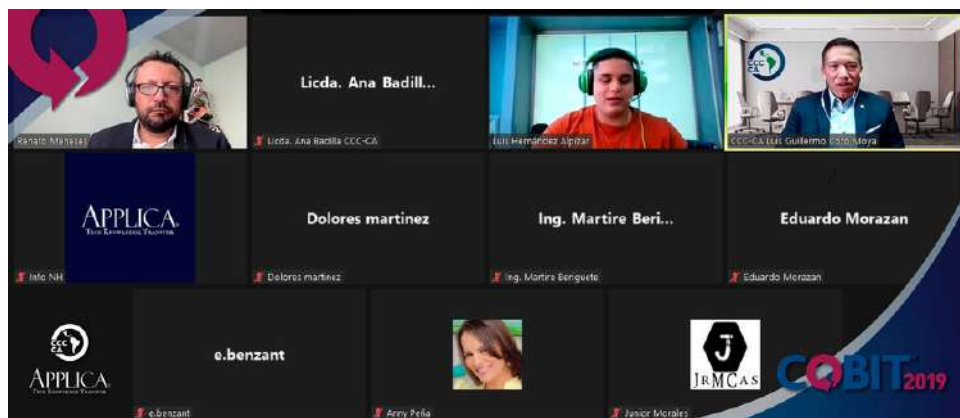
Renato Meneses

Licda. Ana Badill...

Licda. Ana Badilla CCC-CA

Luis Hernández Alpizar

CCC CA

CCC-CA Luis Guillermo Coto Moya

APPLICA
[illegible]

Info NH

Dolores martinez

Dolores martinez

Ing. Martire Beri...

Ing. Martire Benguete

Eduardo Morazan

Eduardo Morazan

CCC CA

APPLICA
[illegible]

e.benzant

e.benzant

Anny Peña

J
JRMCAS

Junior Morales

COBIT 2019